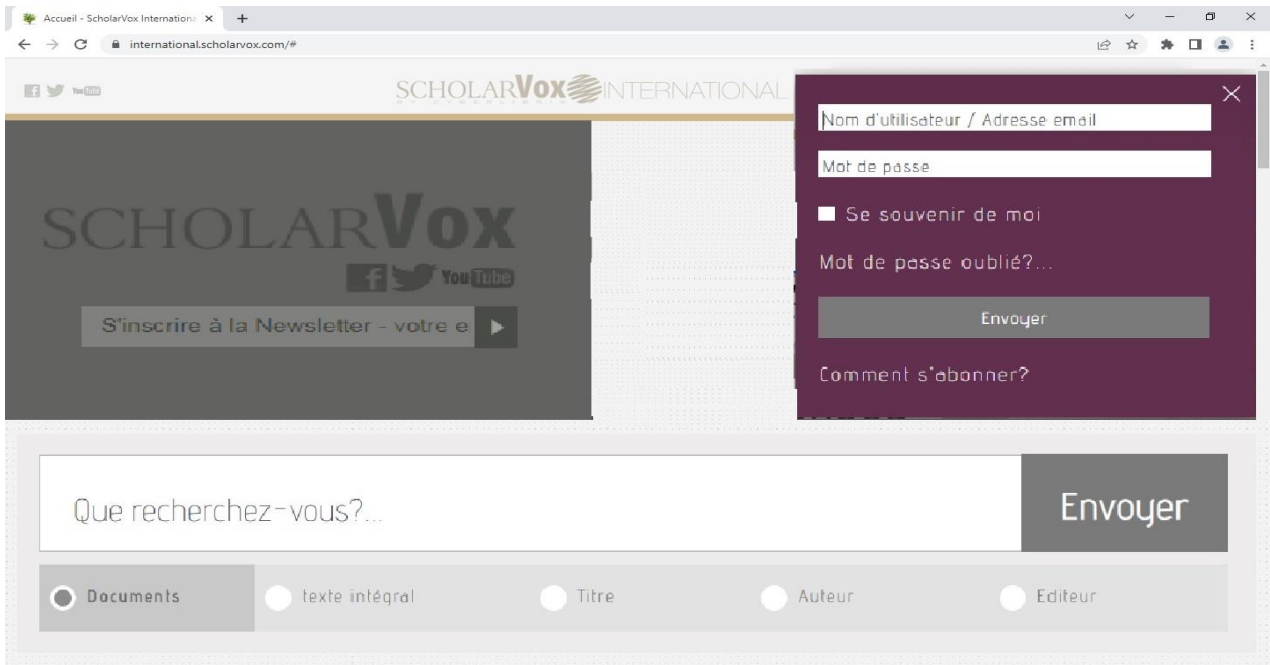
Accueil - ScholarVox Internation

international.scholarvox.com/#

SCHOLARVOX INTERNATIONAL

SCHOLARVOX

You Tube

S'inscrire à la Newsletter - votre e

Nom d'utilisateur / Adresse email

Mot de passe

Se souvenir de moi

Mot de passe oublié?...

Envoyer

Comment s'abonner?

Que recherchez-vous?...

Envoyer

Documents

texte intégral

Titre

Auteur

Editeur